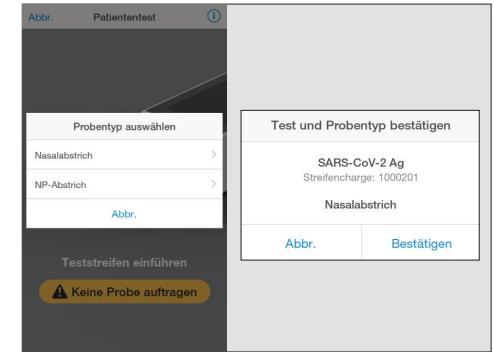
Abbr. Patiententest

Probentyp auswählen

Nasalabstrich

NP-Abstrich

Abbr.

Teststreifen einführen

Keine Probe auftragen

Test und Probentyp bestätigen

SARS-CoV-2 Ag

Streifencharge: 1000201

Nasalabstrich

Abbr.

Bestätigen